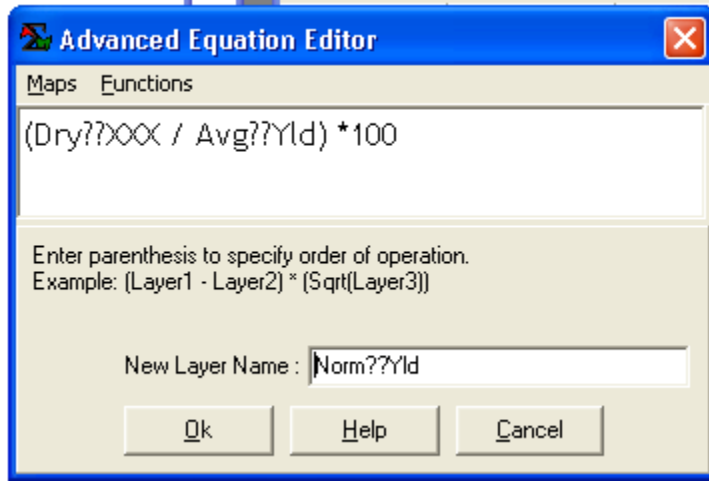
Advanced Equation Editor

Maps Functions

(Dry??XXX / Avg??Yld) *100

Enter parenthesis to specify order of operation.
Example: (Layer1 - Layer2) * (Sqrt(Layer3))

New Layer Name : Norm??Yld

Ok Help Cancel